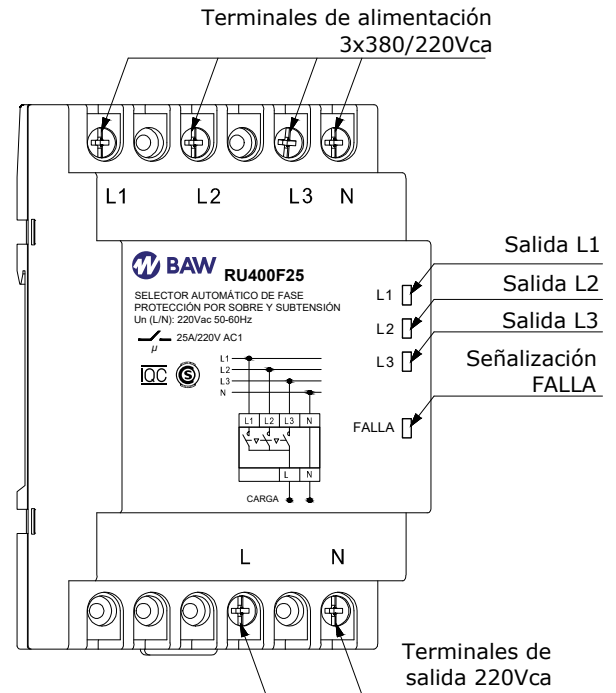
Terminales de alimentación
3x380/220Vca

L1 L2 L3 N

BAW RU400F25

SELECTOR AUTOMÁTICO DE FASE
PROTECCIÓN POR SOBRE Y SUBTENSIÓN
Un (L/N): 220Vac 50-60Hz

$\mu$ 25A/220V AC1

IQC

L1
L2
L3
N

L1 L2 L3 N

L N

CARGA

L1
L2
L3

FALLA

Salida L1
Salida L2
Salida L3
Señalización FALLA

L N

Terminales de salida 220Vca